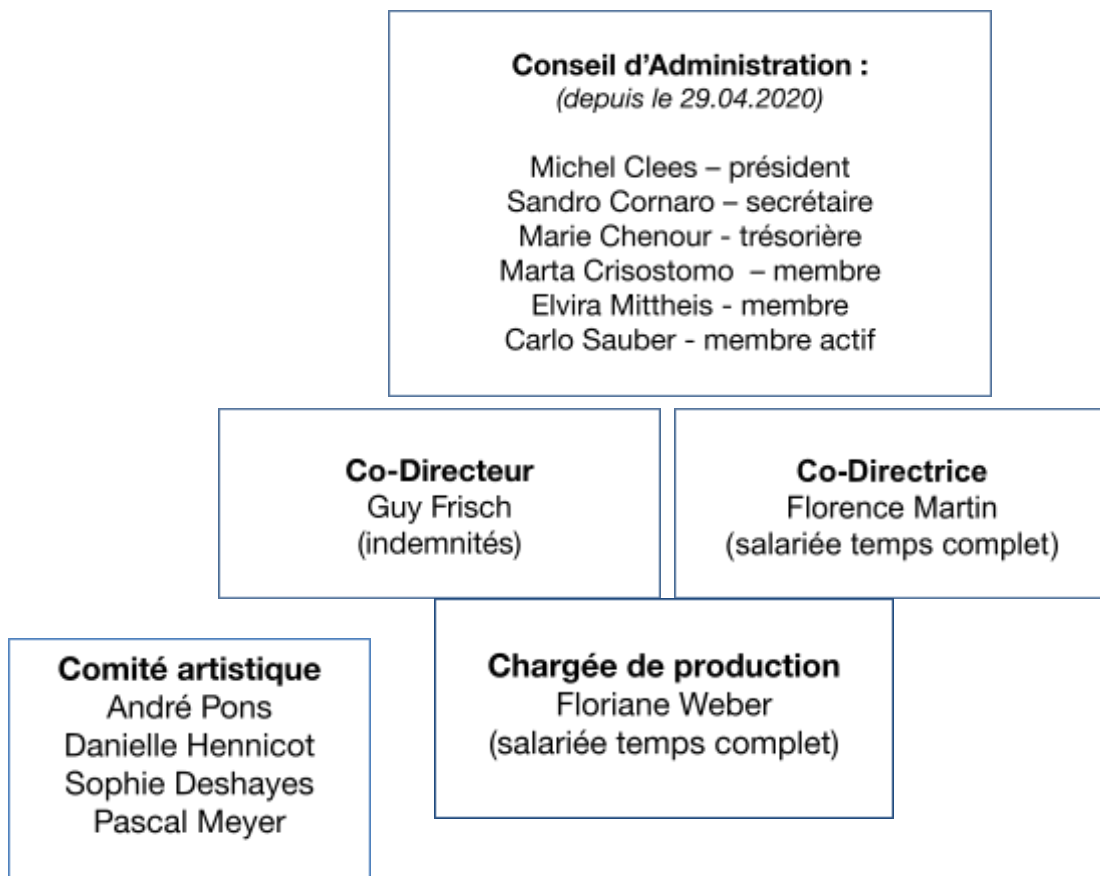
**Conseil d'Administration :**
*(depuis le 29.04.2020)*

Michel Clees – président
Sandro Cornaro – secrétaire
Marie Chenour - trésorière
Marta Crisostomo – membre
Elvira Mittheis - membre
Carlo Sauber - membre actif

**Co-Directeur**
Guy Frisch
(indemnités)

**Co-Directrice**
Florence Martin
(salariée temps complet)

**Comité artistique**
André Pons
Danielle Hennicot
Sophie Deshayes
Pascal Meyer

**Chargée de production**
Floriane Weber
(salariée temps complet)